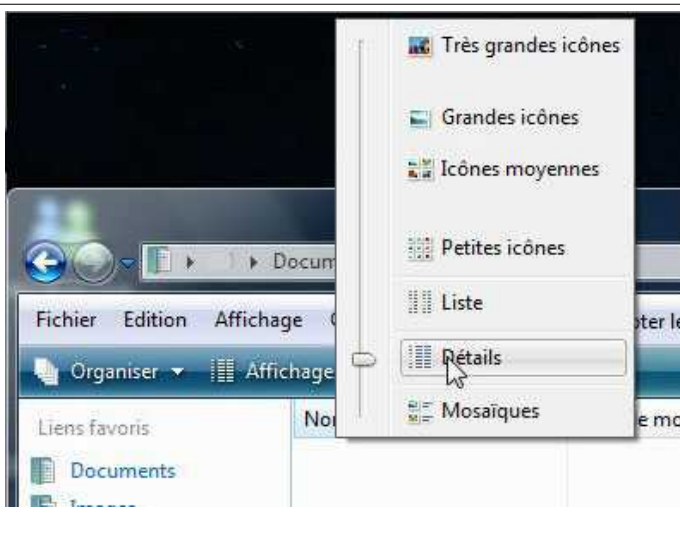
Très grandes icônes

Grandes icônes

Icônes moyennes

Petites icônes

Liste

Détails

Mosaïques

Docum

Fichier Edition Affichage

oter le

Organiser ▾ Affichage

Liens favoris

Nor

e mo

Documents

Images